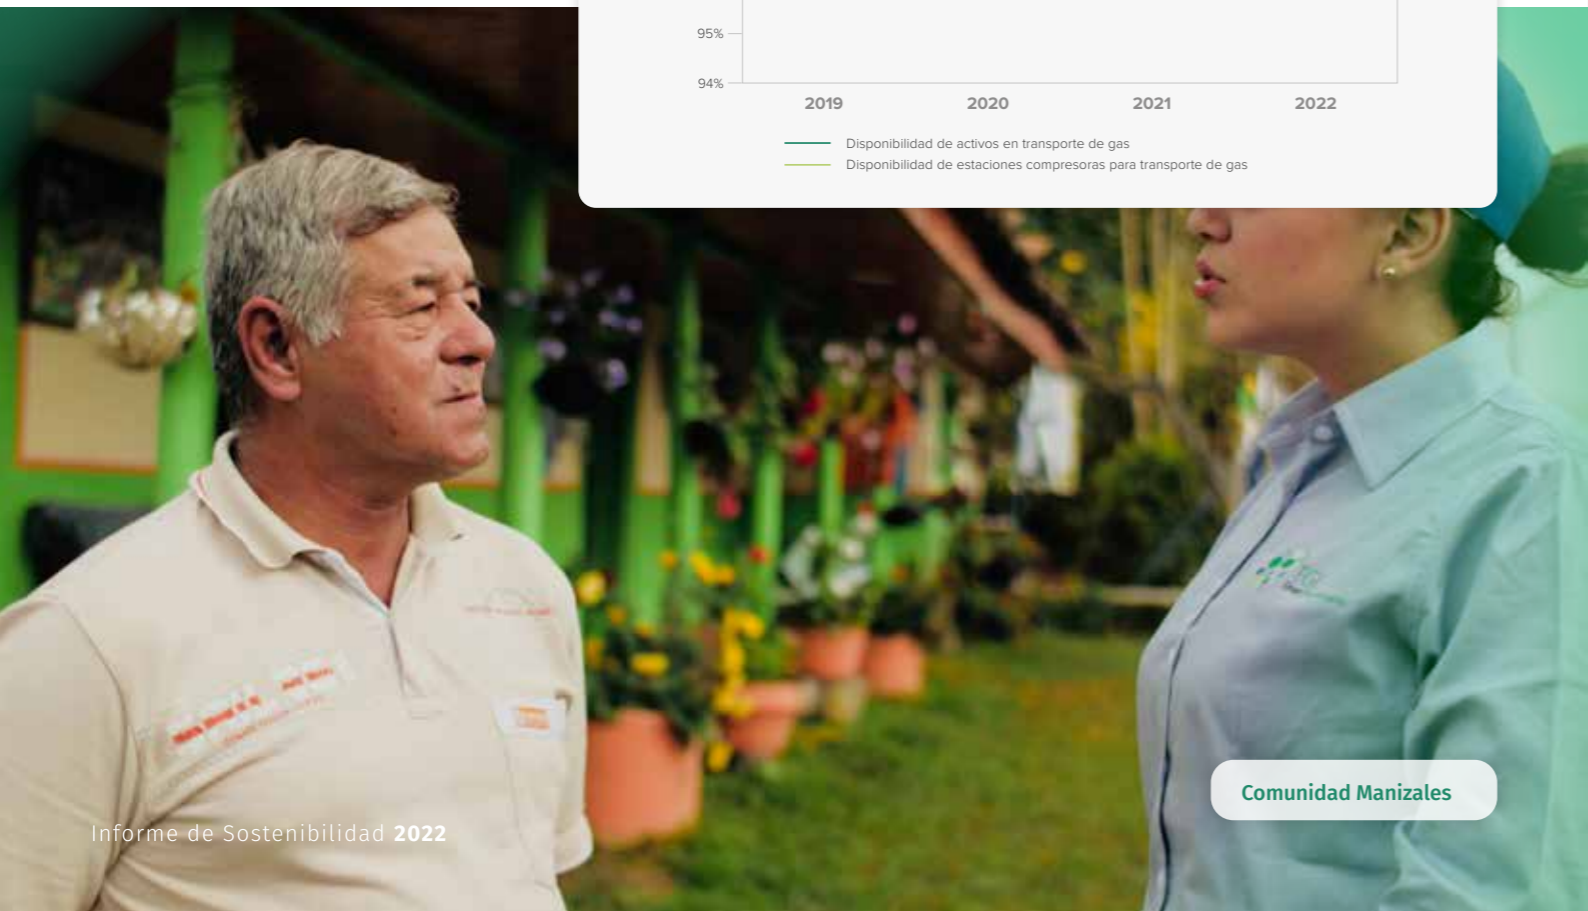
95%

94%

2019

2020

2021

2022

Disponibilidad de activos en transporte de gas

Disponibilidad de estaciones compresoras para transporte de gas

Comunidad Manizales

Informe de Sostenibilidad **2022**